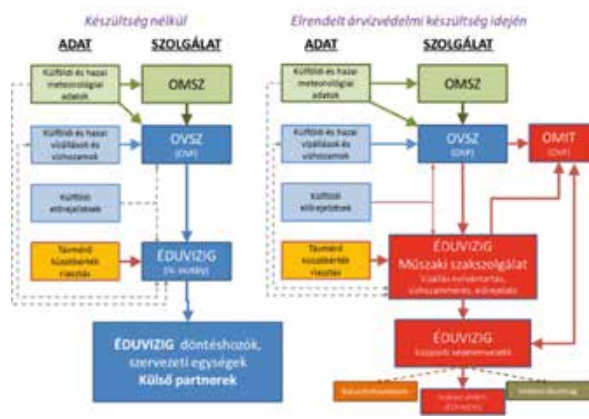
Készültség nélkül

ADAT

SZOLGÁLAT

Külföldi és hazai meteorológiai adatok

OMSZ

Külföldi és hazai vízállások és vízhozamok

OVSZ
(OVF)

Külföldi előrejelzések

Társított küszöbérték riasztás

ÉDUVIZIG
(Vi. osztály)

ÉDUVIZIG döntéshozók, szervezeti egységek
Külső partnerek

Elrendelt árvízvédelmi készültség idején

ADAT

SZOLGÁLAT

Külföldi és hazai meteorológiai adatok

OMSZ

Külföldi és hazai vízállások és vízhozamok

OVSZ
(OVF)

OMIT
(OVF)

Külföldi előrejelzések

Társított küszöbérték riasztás

ÉDUVIZIG
Műszaki szakszolgálat
Vízállás-nyilvántartás, vízhozammérés, előrejelzés

ÉDUVIZIG
központi vezetés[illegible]

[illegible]

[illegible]

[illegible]